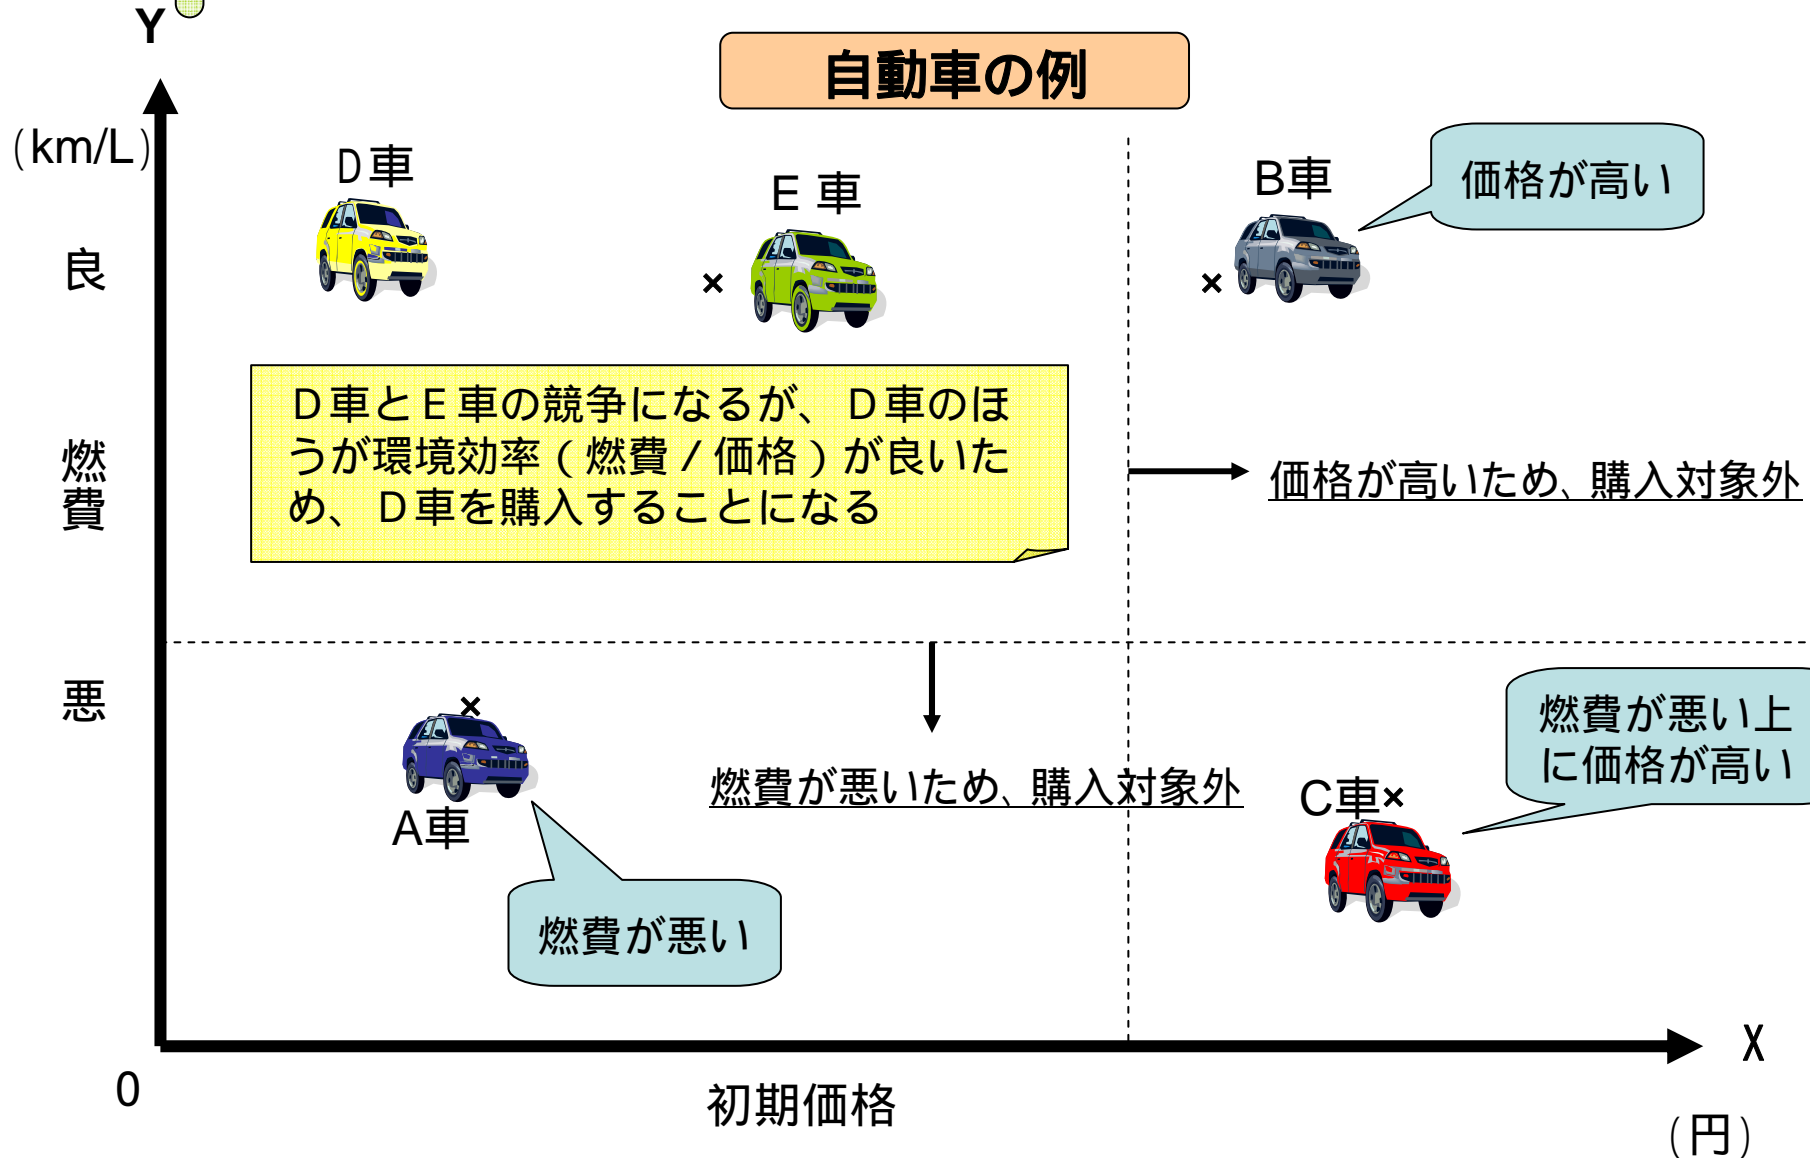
Y

自動車の例

(km/L)

良

燃費

悪

D車

E 車

×

B車

×

価格が高い

D車とE車の競争になるが、D車のほうが環境効率(燃費/価格)が良いため、D車を購入することになる

価格が高いため、購入対象外

×

燃費が悪い上に価格が高い

燃費が悪いため、購入対象外

A車

C車×

燃費が悪い

0

初期価格

X

(円)